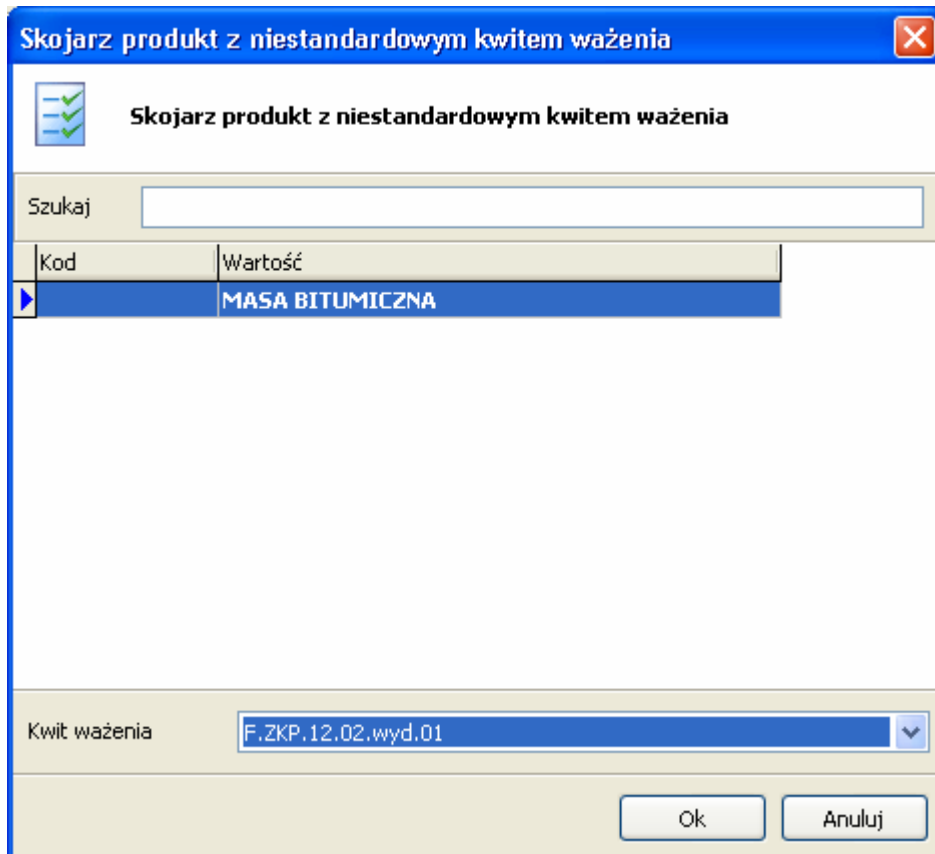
Skojarz produkt z niestandardowym kwitem ważenia

Skojarz produkt z niestandardowym kwitem ważenia

Szukaj

| Kod | Wartość |
|---|---|
| | MASA BITUMICZNA |

Kwit ważenia F.ZKP.12.02.wyd.01

Ok Anuluj